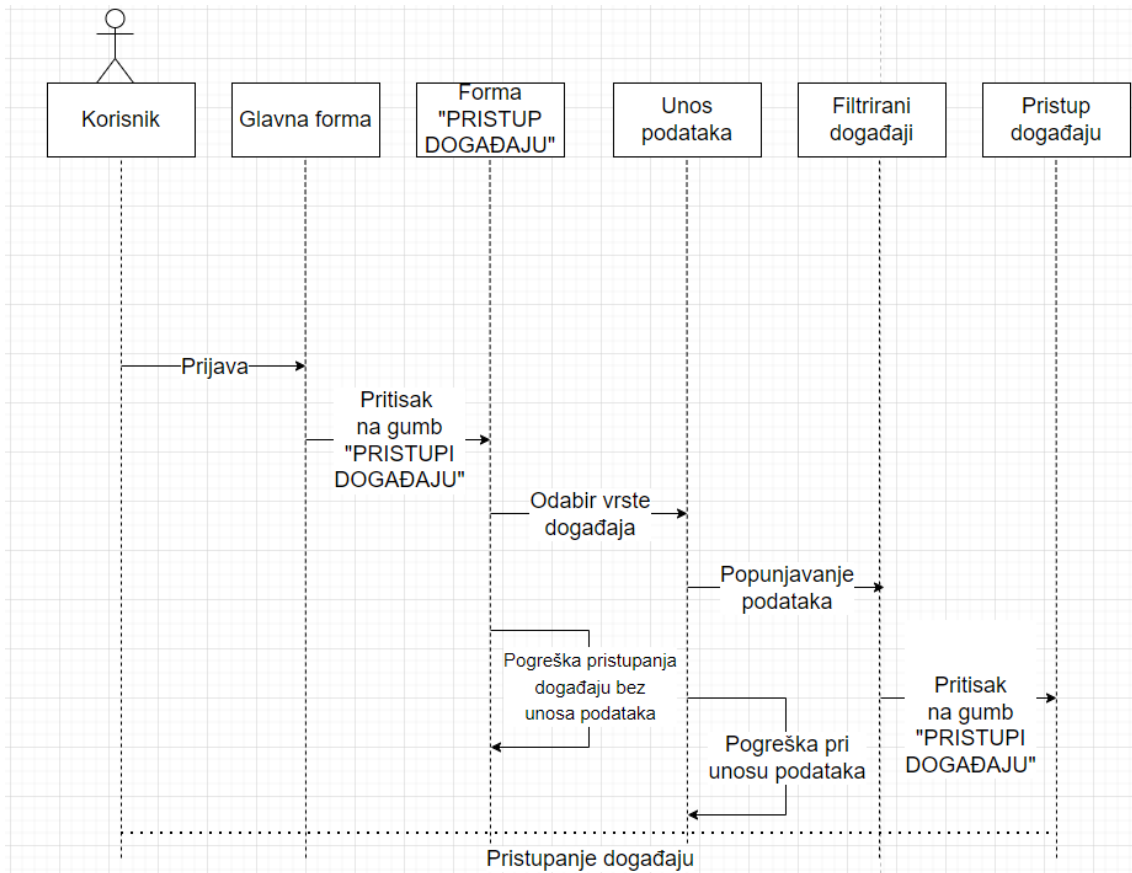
Korisnik

Glavna forma

Forma "PRISTUP DOGAĐAJU"

Unos podataka

Filtrirani događaji

Pristup događaju

Prijava

Pritisak na gumb "PRISTUPI DOGAĐAJU"

Odabir vrste događaja

Popunjavanje podataka

Pogreška pristupanja događaju bez unosa podataka

Pritisak na gumb "PRISTUPI DOGAĐAJU"

Pogreška pri unosu podataka

Pristupanje događaju